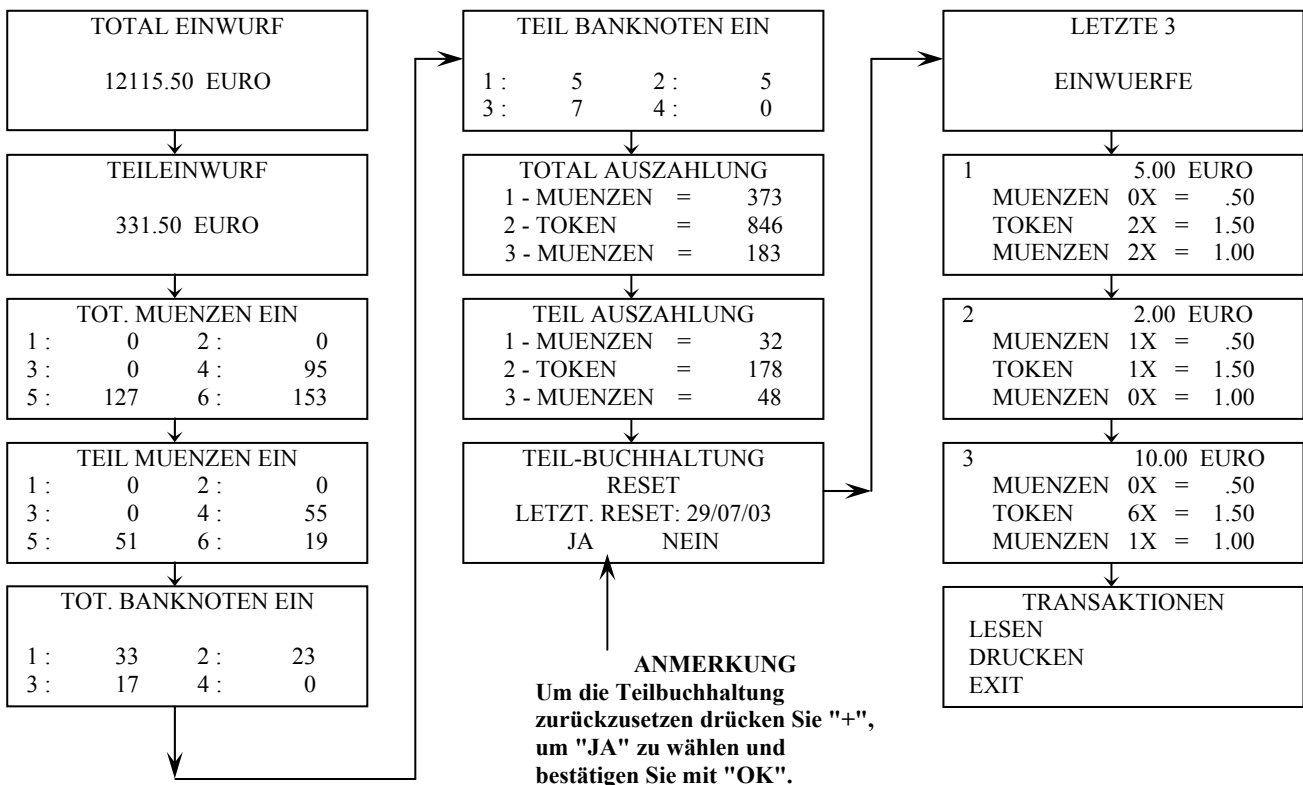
TOTAL EINWURF

12115.50 EURO

TEILEINWURF

331.50 EURO

TOT. MUENZEN EIN

| | | | |
|---|---|---|---|
| 1 : | 0 | 2 : | 0 |
| 3 : | 0 | 4 : | 95 |
| 5 : | 127 | 6 : | 153 |

TEIL MUENZEN EIN

| | | | |
|---|---|---|---|
| 1 : | 0 | 2 : | 0 |
| 3 : | 0 | 4 : | 55 |
| 5 : | 51 | 6 : | 19 |

TOT. BANKNOTEN EIN

| | | | |
|---|---|---|---|
| 1 : | 33 | 2 : | 23 |
| 3 : | 17 | 4 : | 0 |

TEIL BANKNOTEN EIN

| | | | |
|---|---|---|---|
| 1 : | 5 | 2 : | 5 |
| 3 : | 7 | 4 : | 0 |

TOTAL AUSZAHLUNG
1 - MUENZEN = 373
2 - TOKEN = 846
3 - MUENZEN = 183

TEIL AUSZAHLUNG
1 - MUENZEN = 32
2 - TOKEN = 178
3 - MUENZEN = 48

TEIL-BUCHHALTUNG
RESET
LETZT. RESET: 29/07/03
JA NEIN

ANMERKUNG
Um die Teilbuchhaltung zurückzusetzen drücken Sie "+", um "JA" zu wählen und bestätigen Sie mit "OK".

LETZTE 3

EINWUERFE

1 5.00 EURO
MUENZEN 0X = .50
TOKEN 2X = 1.50
MUENZEN 2X = 1.00

2 2.00 EURO
MUENZEN 1X = .50
TOKEN 1X = 1.50
MUENZEN 0X = 1.00

3 10.00 EURO
MUENZEN 0X = .50
TOKEN 6X = 1.50
MUENZEN 1X = 1.00

TRANSAKTIONEN
LESEN
DRUCKEN
EXIT